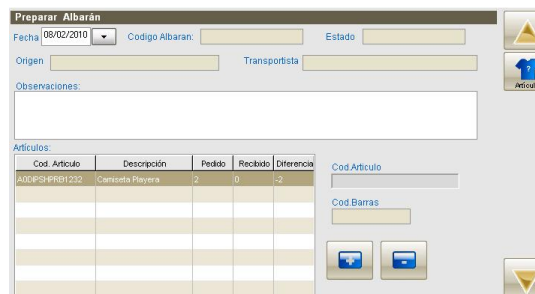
Preparar Albarán

Fecha 08/02/2010 Codigo Albaran: Estado

Origen Transportista

Observaciones:

Artículos:

| Cod. Articulo | Descripción | Pedido | Recibido | Diferencia |
|---|---|---|---|---|
| A00IPSHPRB1232 | Camiseta Playera | 2 | 0 | -2 |

Cod.Articulo

Cod.Barras

Articulo